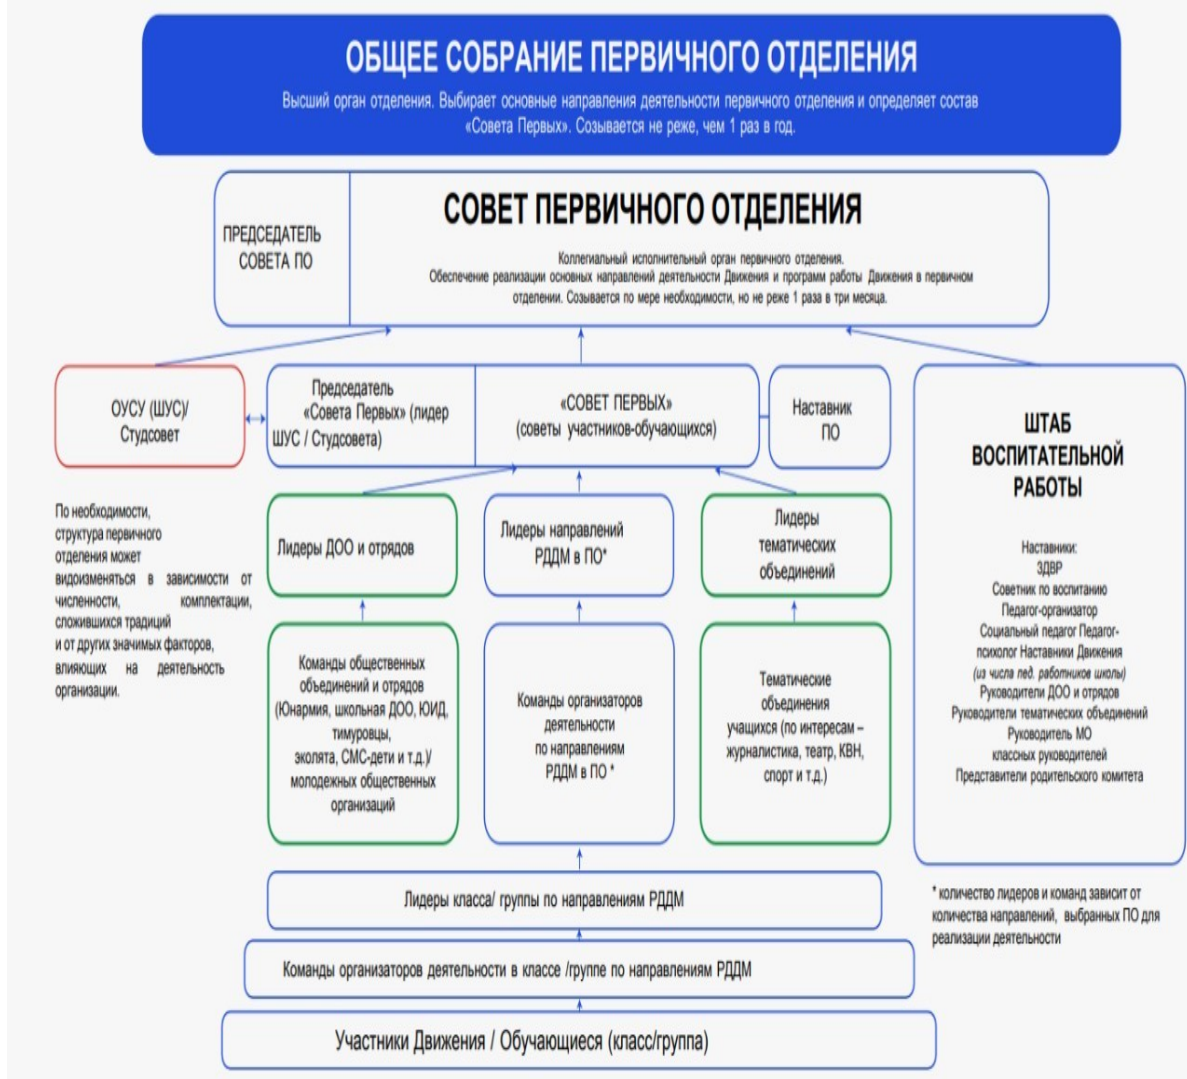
ОБЩЕЕ СОБРАНИЕ ПЕРВИЧНОГО ОТДЕЛЕНИЯ

Высший орган отделения. Выбирает основные направления деятельности первичного отделения и определяет состав «Совета Первых». Созывается не реже, чем 1 раз в год.

ПРЕДСЕДАТЕЛЬ СОВЕТА ПО

СОВЕТ ПЕРВИЧНОГО ОТДЕЛЕНИЯ

Коллегиальный исполнительный орган первичного отделения. Обеспечение реализации основных направлений деятельности Движения и программ работы Движения в первичном отделении. Созывается по мере необходимости, но не реже 1 раза в три месяца.

ОУСУ (ШУС)/ Студсовет

Председатель «Совета Первых» (лидер ШУС / Студсовета)

«СОВЕТ ПЕРВЫХ» (советы участников-обучающихся)

Наставник ПО

ШТАБ ВОСПИТАТЕЛЬНОЙ РАБОТЫ

Наставники:
ЗДВР
Советник по воспитанию
Педагог-организатор
Социальный педагог Педагог-психолог Наставники Движения
(из числа пед. работников школы)
Руководители ДОО и отрядов
Руководители тематических объединений
Руководитель МО классных руководителей
Представители родительского комитета

По необходимости, структура первичного отделения может видоизменяться в зависимости от численности, комплектации, сложившихся традиций и от других значимых факторов, влияющих на деятельность организации.

Лидеры ДОО и отрядов

Лидеры направлений РДДМ в ПО*

Лидеры тематических объединений

Команды общественных объединений и отрядов (Юнармия, школьная ДОО, ЮИД, тимуровцы, эколята, СМС-дети и т.д.)/ молодежных общественных организаций

Команды организаторов деятельности по направлениям РДДМ в ПО *

Тематические объединения учащихся (по интересам – журналистика, театр, КВН, спорт и т.д.)

* количество лидеров и команд зависит от количества направлений, выбранных ПО для реализации деятельности

Лидеры класса/ группы по направлениям РДДМ

Команды организаторов деятельности в классе /группе по направлениям РДДМ

Участники Движения / Обучающиеся (класс/группа)